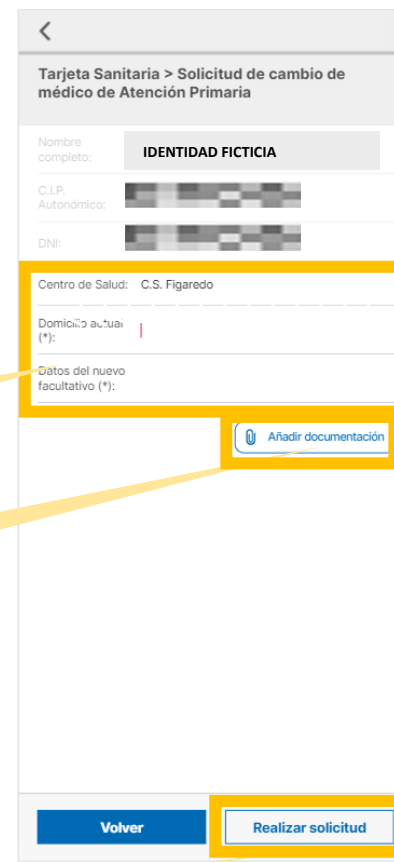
Tarjeta Sanitaria > Solicitud de cambio de médico de Atención Primaria

Nombre completo: IDENTIDAD FICTICIA

C.I.P. Autonómico: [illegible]

DNI: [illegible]

Centro de Salud: C.S. Figaredo

Domicilio actual (*):

Datos del nuevo facultativo (*):

Añadir documentación

Volver

Realizar solicitud